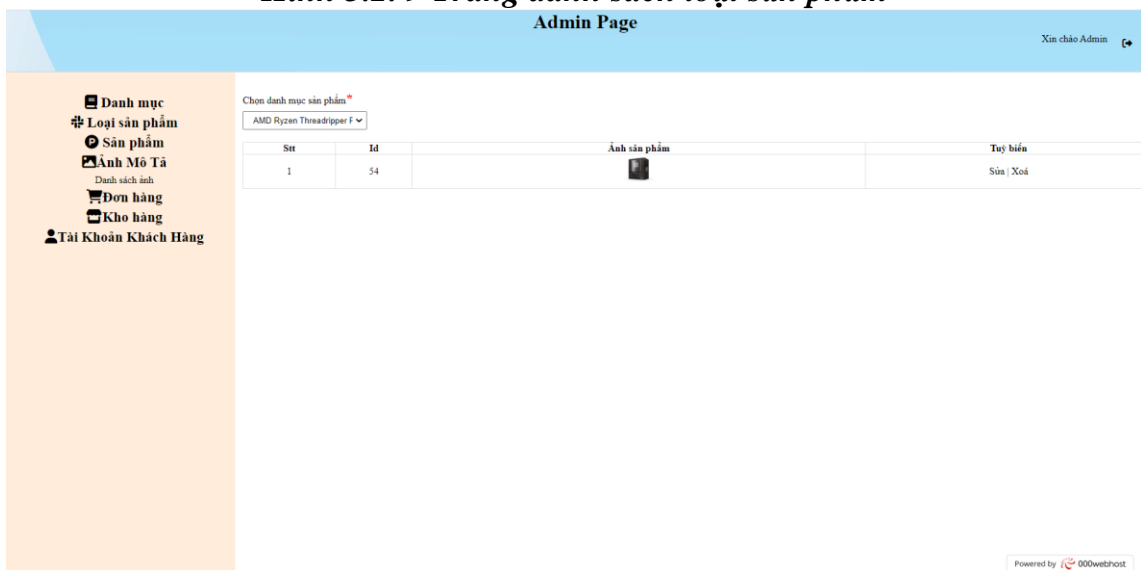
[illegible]

Admin Page

Xin chào Admin

Danh mục
Loại sản phẩm
Sản phẩm
Ảnh Mô Tả
Danh sách ảnh
Đơn hàng
Kho hàng
Tài Khoản Khách Hàng

Chọn danh mục sản phẩm*
AMD Ryzen Threadripper F

| Stt | Id | Ảnh sản phẩm | Tuỳ biến |
|---|---|---|---|
| 1 | 54 | | Sửa \| Xoá |

Powered by 000webhost